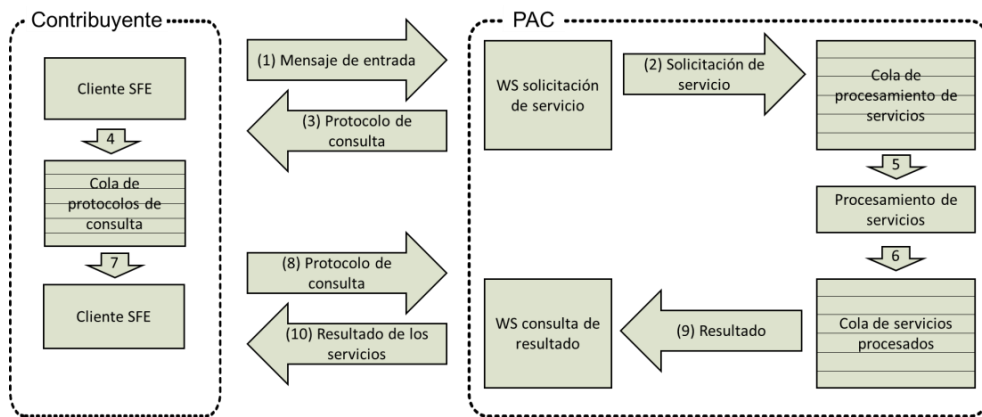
Contribuyente

Cliente SFE

4

Cola de protocolos de consulta

7

Cliente SFE

(1) Mensaje de entrada

(3) Protocolo de consulta

(8) Protocolo de consulta

(10) Resultado de los servicios

PAC

WS solicitación de servicio

(2) Solicitación de servicio

Cola de procesamiento de servicios

5

Procesamiento de servicios

6

Cola de servicios procesados

(9) Resultado

WS consulta de resultado